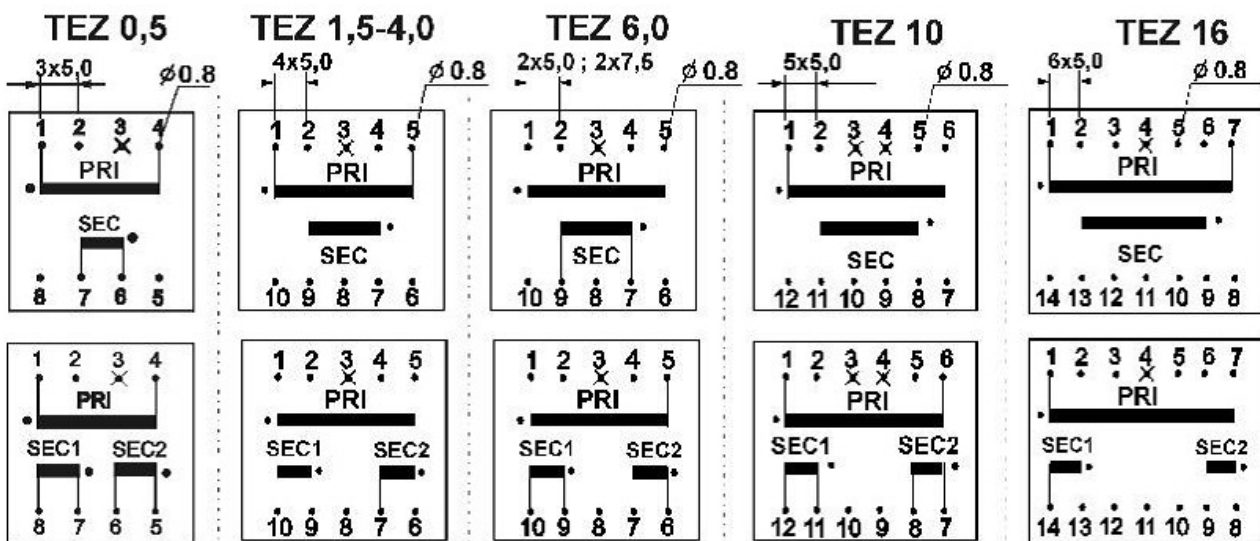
TEZ 0,5

3x5,0
ø0.8
1 2 3 4
PRI
SEC
8 7 6 5

1 2 3 4
PRI
SEC1 SEC2
8 7 6 5

TEZ 1,5-4,0

4x5,0
ø0.8
1 2 3 4 5
PRI
SEC
10 9 8 7 6

1 2 3 4 5
PRI
SEC1 SEC2
10 9 8 7 6

TEZ 6,0

2x5,0 ; 2x7,5
ø0.8
1 2 3 4 5
PRI
SEC
10 9 8 7 6

1 2 3 4 5
PRI
SEC1 SEC2
10 9 8 7 6

TEZ 10

5x5,0
ø0.8
1 2 3 4 5 6
PRI
SEC
12 11 10 9 8 7

1 2 3 4 5 6
PRI
SEC1 SEC2
12 11 10 9 8 7

TEZ 16

6x5,0
ø0.8
1 2 3 4 5 6 7
PRI
SEC
14 13 12 11 10 9 8

1 2 3 4 5 6 7
PRI
SEC1 SEC2
14 13 12 11 10 9 8